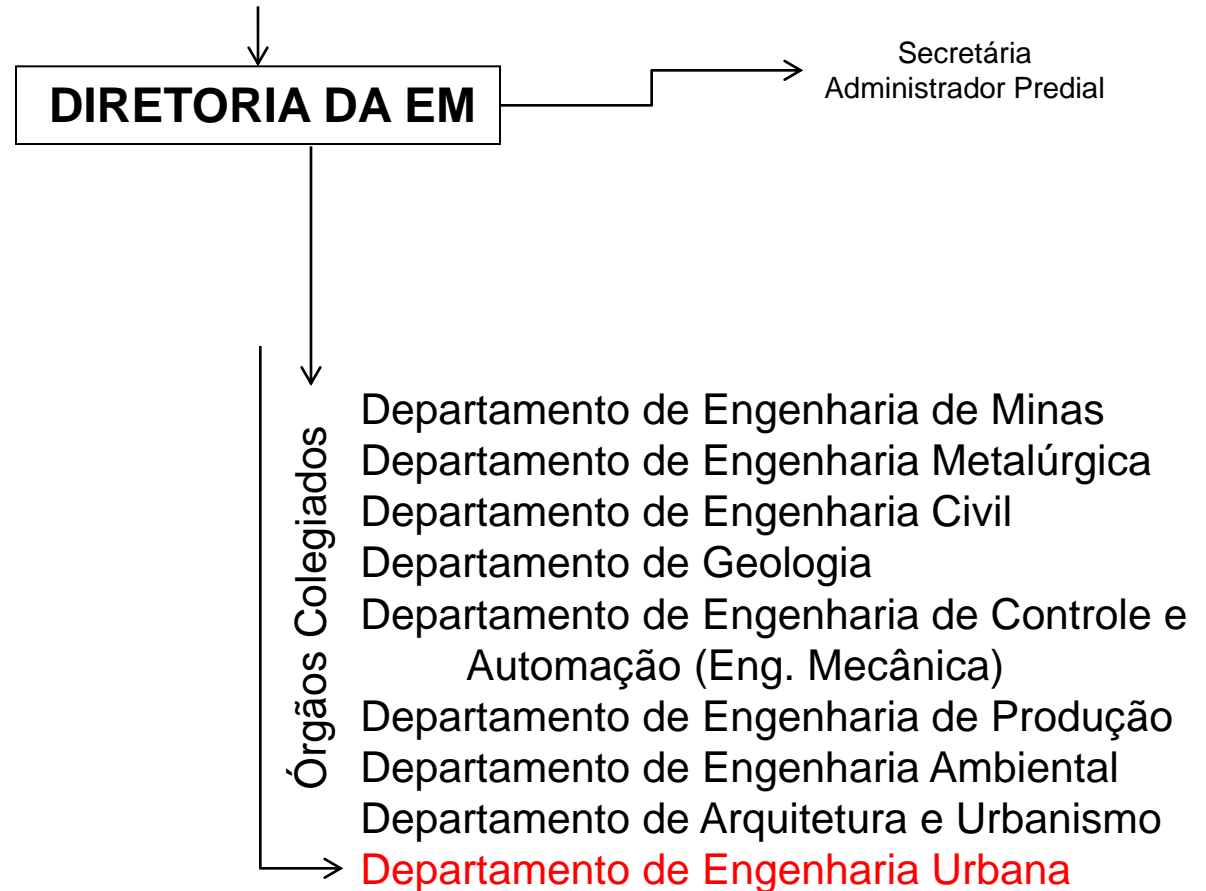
DIRETORIA DA EM

Secretária
Administrador Predial

Órgãos Colegiados

Departamento de Engenharia de Minas
Departamento de Engenharia Metalúrgica
Departamento de Engenharia Civil
Departamento de Geologia
Departamento de Engenharia de Controle e Automação (Eng. Mecânica)
Departamento de Engenharia de Produção
Departamento de Engenharia Ambiental
Departamento de Arquitetura e Urbanismo
Departamento de Engenharia Urbana